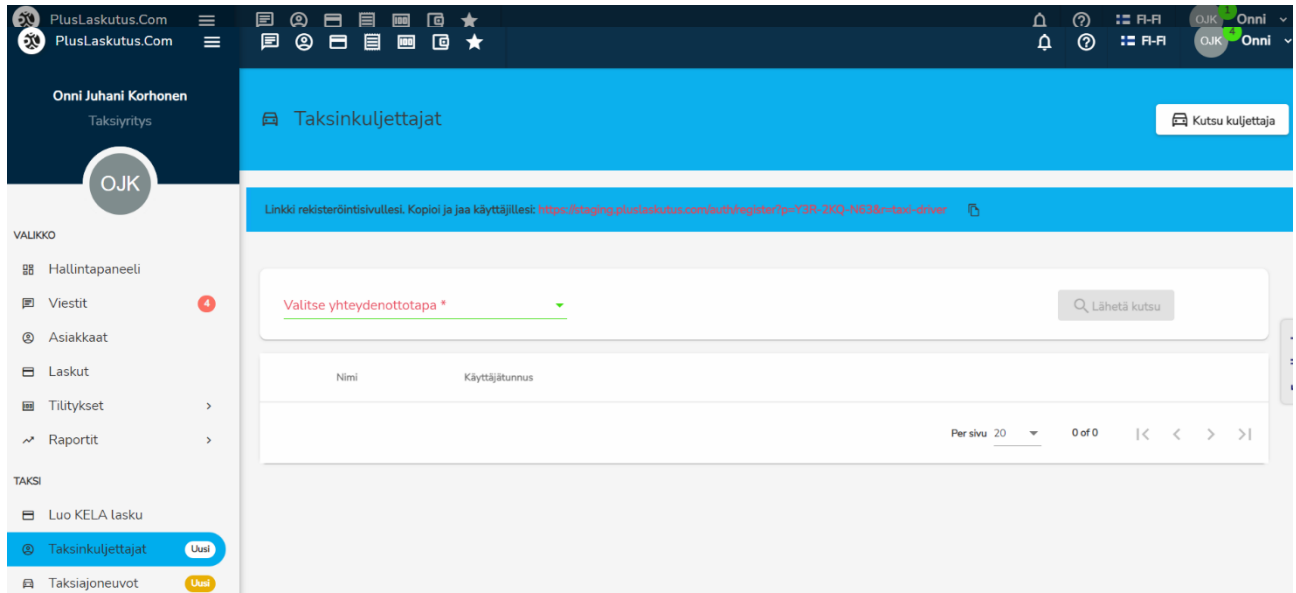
PlusLaskutus.Com

FI-FI OJK 1 Onni

PlusLaskutus.Com

FI-FI OJK 4 Onni

Onni Juhani Korhonen
Taksiyritys

OJK

VALIKKO

Hallintapaneeli
Viestit 4
Asiakkaat
Laskut
Tilitykset
Raportit

TAKSI

Luo KELA lasku
Taksinkuljettajat Uusi
Taksiajoneuvot Uusi

Taksinkuljettajat

Kutsu kuljettaja

Linkki rekisteröintisivullesi. Kopioi ja jaa käyttäjillesi: https://staging.pluslaskutus.com/auth/register?p=Y3R-2KQ-N83&r=taxi-driver

Valitse yhteydenottotapa *

Lähetä kutsu

Nimi Käyttäjätunnus

Per sivu 20 0 of 0